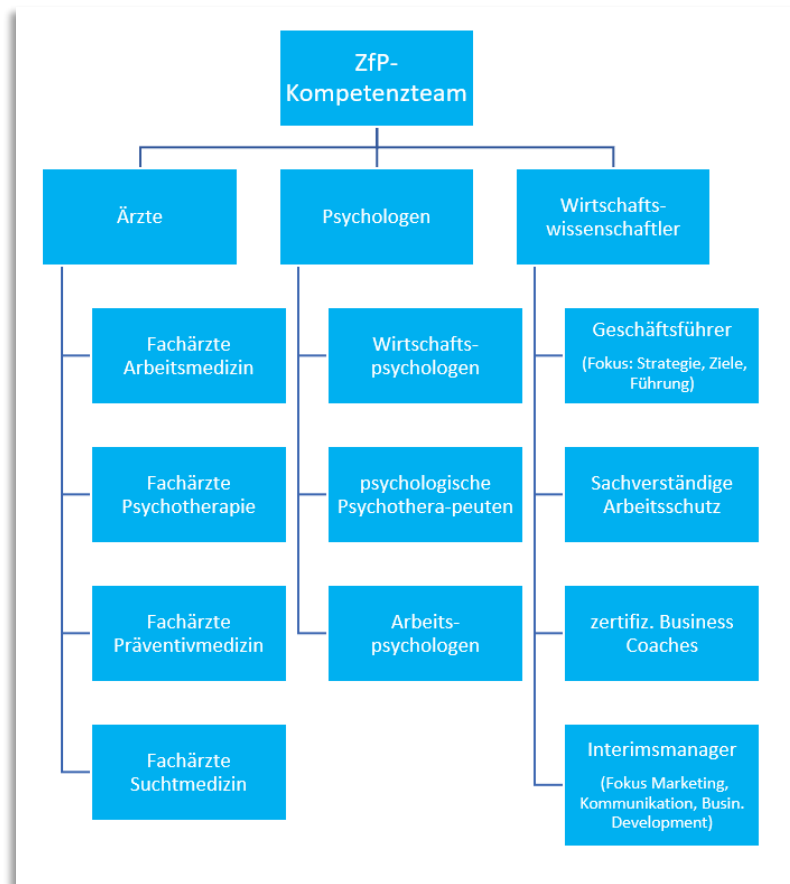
ZfP-Kompetenzteam

Ärzte

Fachärzte Arbeitsmedizin

Fachärzte Psychotherapie

Fachärzte Präventivmedizin

Fachärzte Suchtmedizin

Psychologen

Wirtschafts-psychologen

psychologische Psychothera-peuten

Arbeits-psychologen

Wirtschafts-wissenschaftler

Geschäftsführer

(Fokus: Strategie, Ziele, Führung)

Sachverständige Arbeitsschutz

zertifiz. Business Coaches

Interimsmanager

(Fokus Marketing, Kommunikation, Busin. Development)